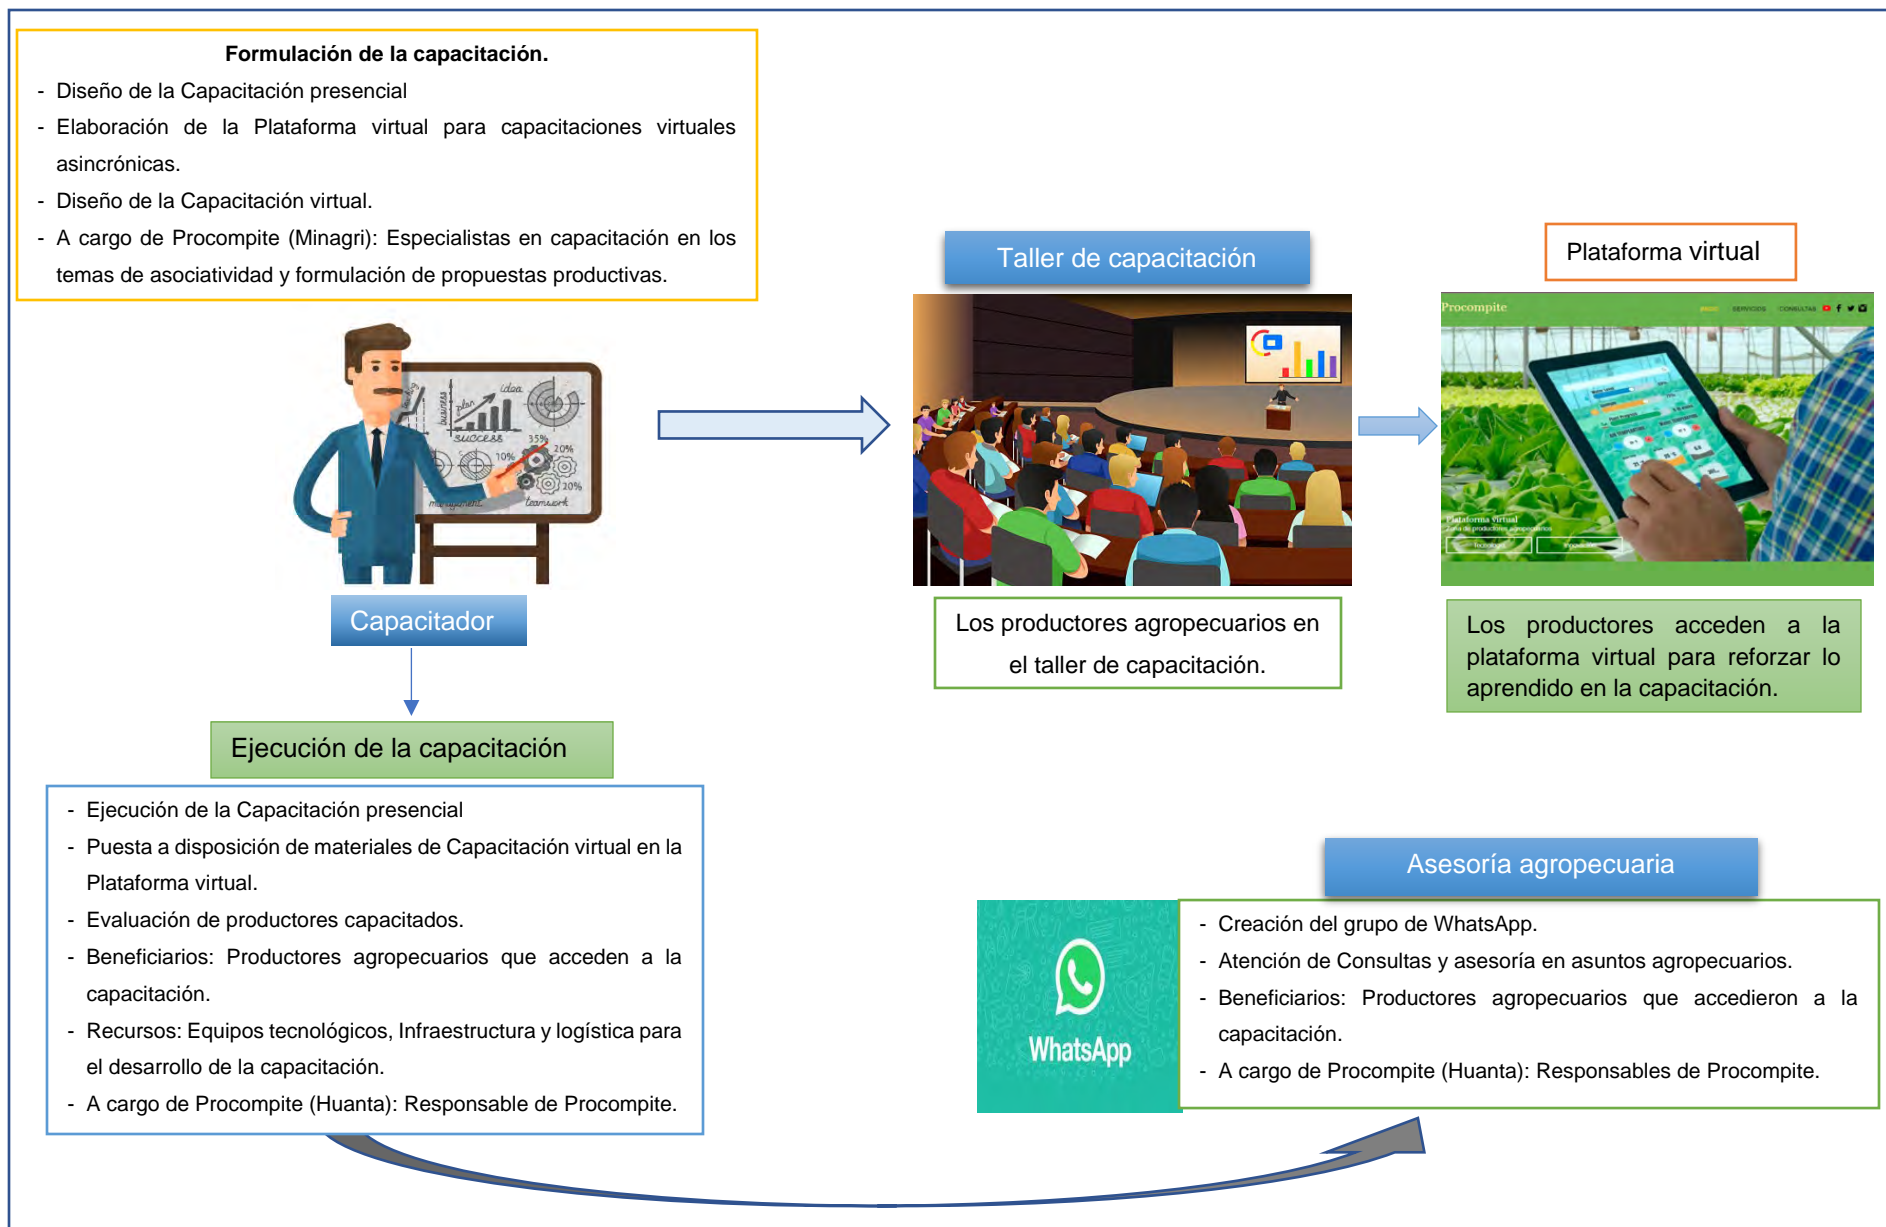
**Formulación de la capacitación.**

- Diseño de la Capacitación presencial
- Elaboración de la Plataforma virtual para capacitaciones virtuales asincrónicas.
- Diseño de la Capacitación virtual.
- A cargo de Procompite (Minagri): Especialistas en capacitación en los temas de asociatividad y formulación de propuestas productivas.

idea
plan
business
success
35%
20%
10%
20%
management
teamwork

Capacitador

Taller de capacitación

Los productores agropecuarios en el taller de capacitación.

Plataforma virtual

Procompite

Plataforma virtual

Los productores acceden a la plataforma virtual para reforzar lo aprendido en la capacitación.

Ejecución de la capacitación

- Ejecución de la Capacitación presencial
- Puesta a disposición de materiales de Capacitación virtual en la Plataforma virtual.
- Evaluación de productores capacitados.
- Beneficiarios: Productores agropecuarios que acceden a la capacitación.
- Recursos: Equipos tecnológicos, Infraestructura y logística para el desarrollo de la capacitación.
- A cargo de Procompite (Huanta): Responsable de Procompite.

Asesoría agropecuaria

WhatsApp

- Creación del grupo de WhatsApp.
- Atención de Consultas y asesoría en asuntos agropecuarios.
- Beneficiarios: Productores agropecuarios que accedieron a la capacitación.
- A cargo de Procompite (Huanta): Responsables de Procompite.